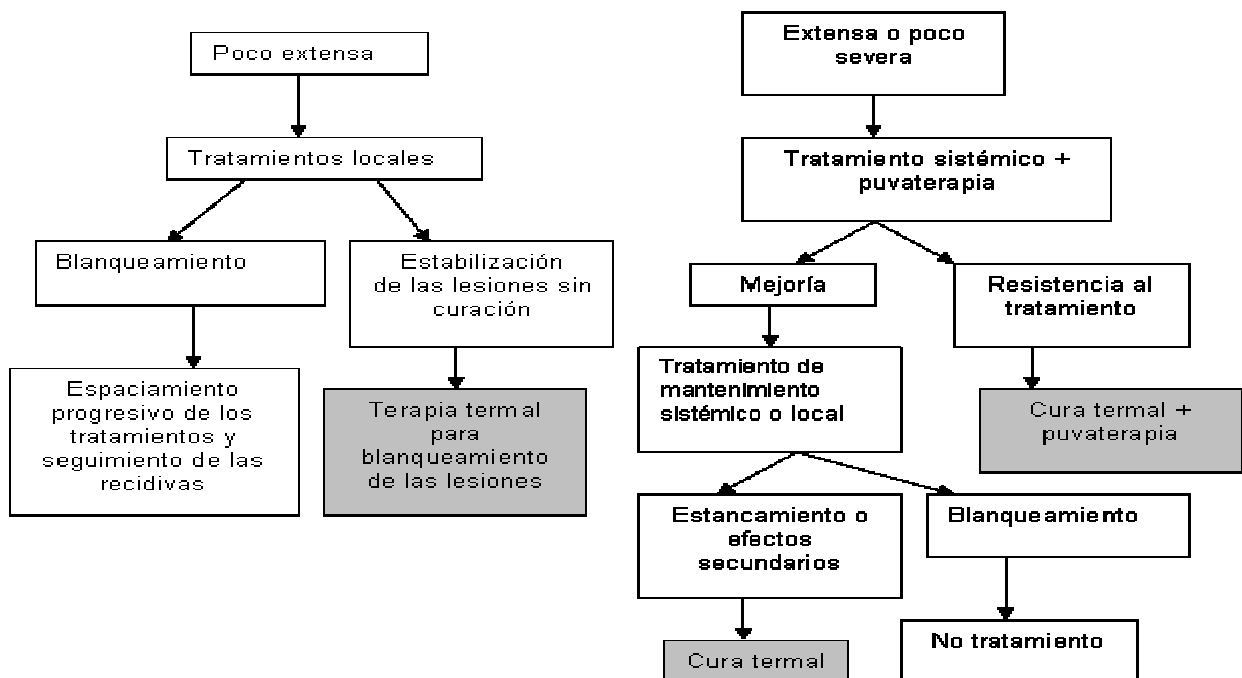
Poco extensa

Tratamientos locales

Blanqueamiento

Estabilización de las lesiones sin curación

Espaciamiento progresivo de los tratamientos y seguimiento de las recidivas

Terapia termal para blanqueamiento de las lesiones

Extensa o poco severa

Tratamiento sistémico + puvaterapia

Mejoría

Resistencia al tratamiento

Tratamiento de mantenimiento sistémico o local

Cura termal + puvaterapia

Estancamiento o efectos secundarios

Blanqueamiento

No tratamiento

Cura termal